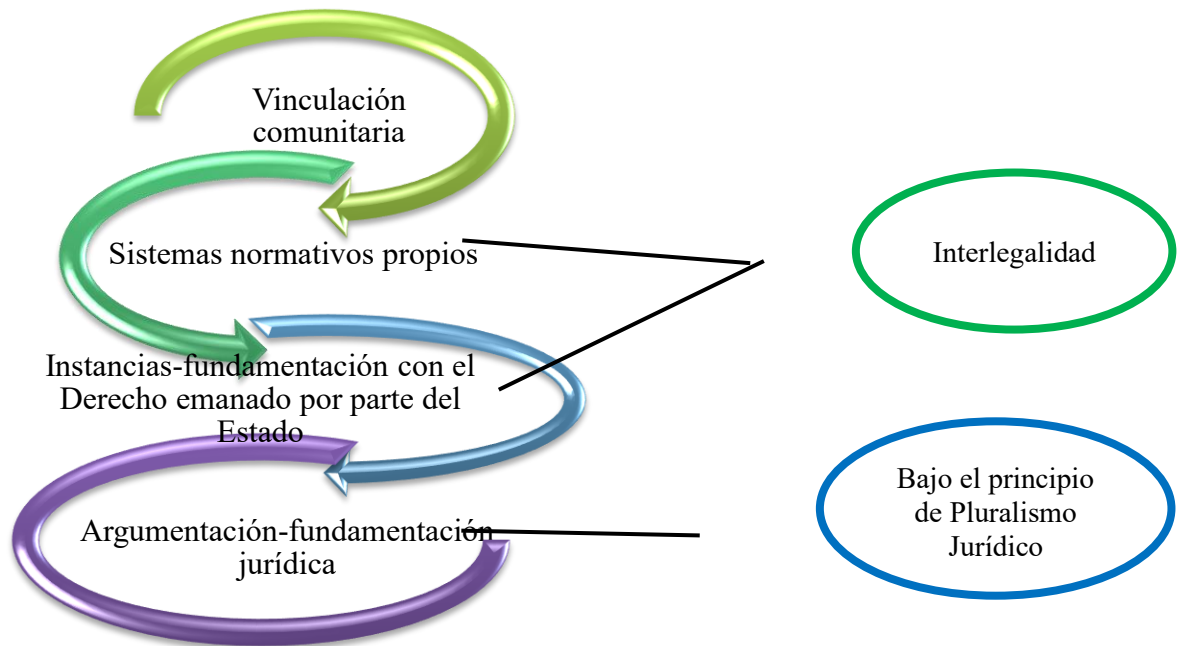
Vinculación comunitaria

Sistemas normativos propios

Instancias-fundamentación con el Derecho emanado por parte del Estado

Argumentación-fundamentación jurídica

Interlegalidad

Bajo el principio de Pluralismo Jurídico